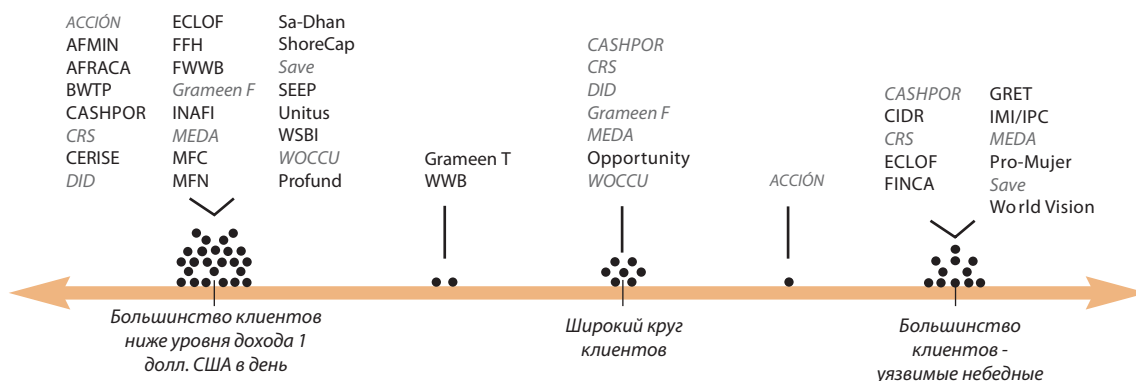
ACCIÓN
AFMIN
AFRACA
BWTP
CASHPOR
CRS
CERISE
DID

ECLOF
FFH
FWWB
Grameen F
INAFI
MEDA
MFC
MFN

Sa-Dhan
ShoreCap
Save
SEEP
Unitus
WSBI
WOCCU
Profund

Grameen T
WWB

CASHPOR
CRS
DID
Grameen F
MEDA
Opportunity
WOCCU

ACCIÓN

CASHPOR
CIDR
CRS
ECLOF
FINCA

GRET
IMI/IPC
MEDA
Pro-Mujer
Save
World Vision

Большинство клиентов ниже уровня дохода 1 долл. США в день

Широкий круг клиентов

Большинство клиентов - уязвимые небедные